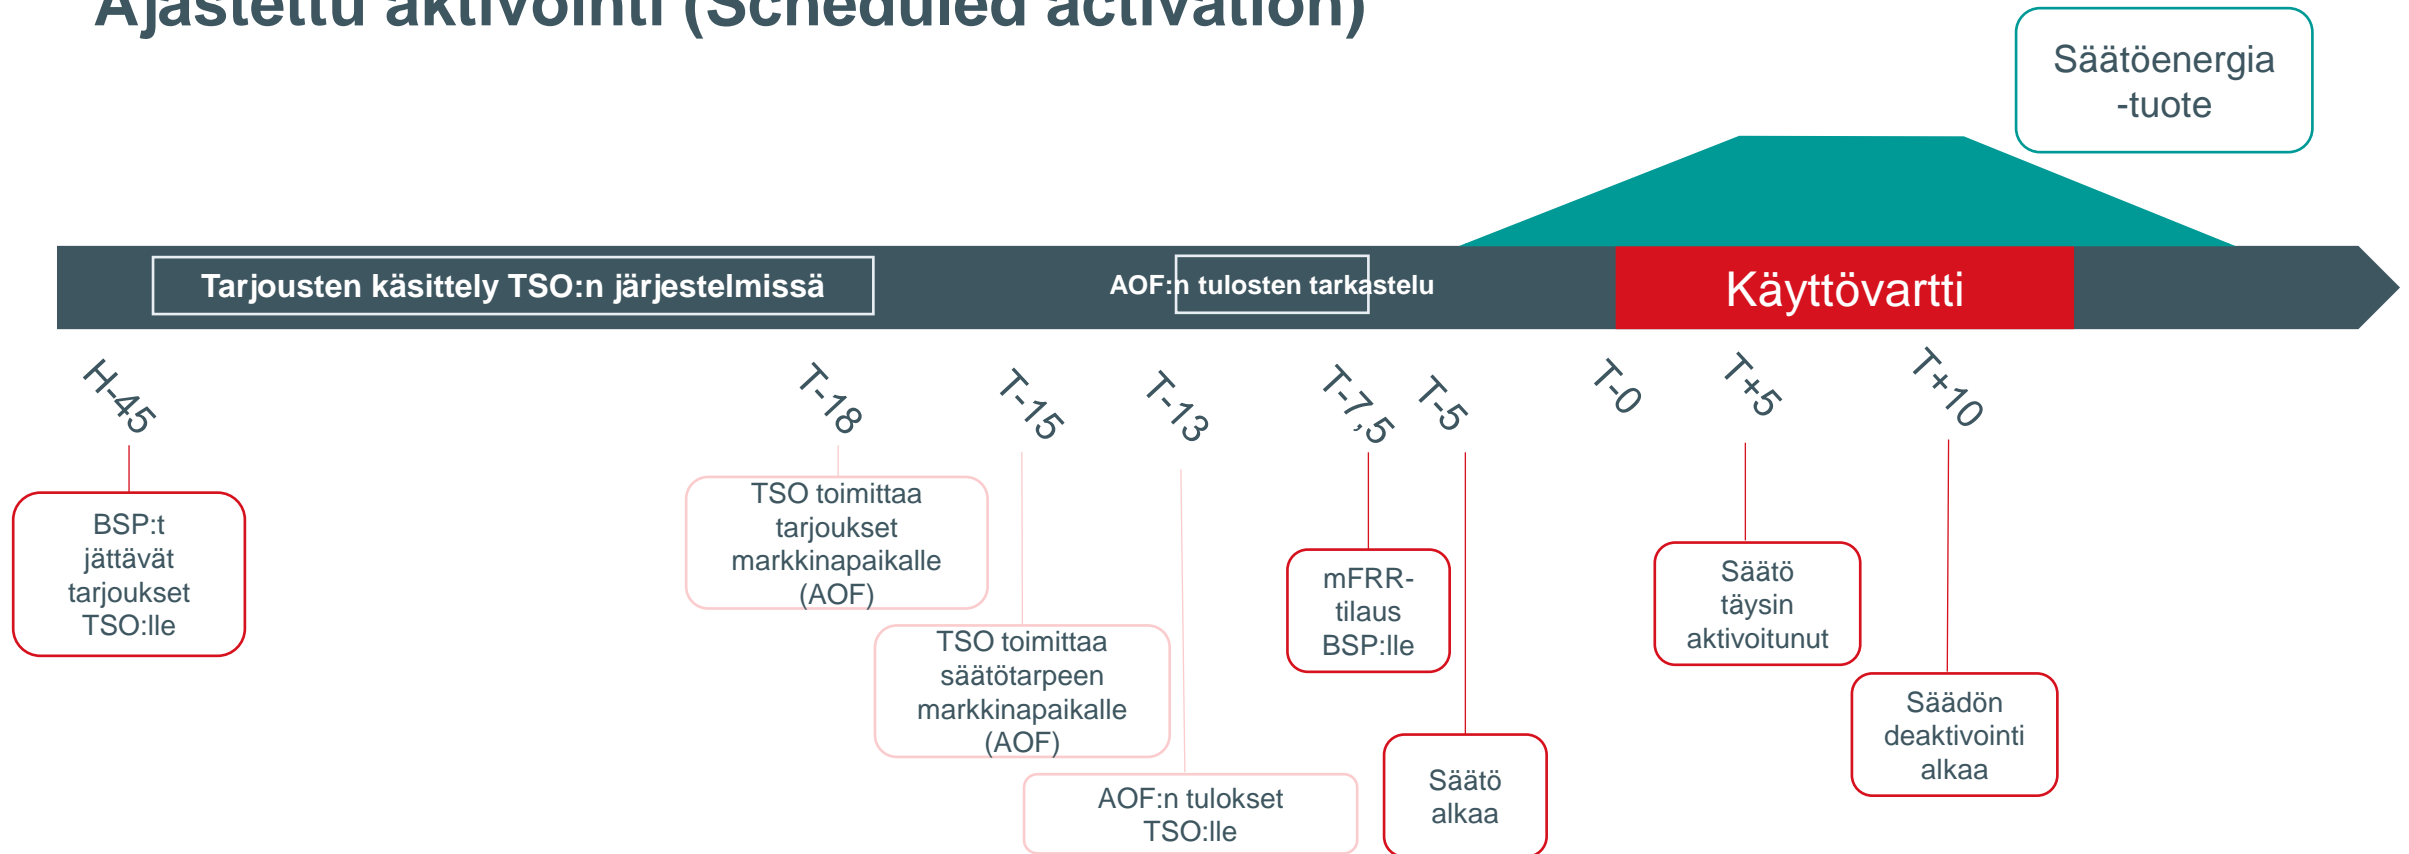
Ajastettu aktivointi (Scheduled activation)

Säätöenergia -tuote

Tarjousten käsittely TSO:n järjestelmissä

AOF:n tulosten tarkastelu

Käyttövartti

H-45

T-18

T-15

T-13

T-7,5

T-5

T-0

T+5

T+10

BSP:t jättävät tarjoukset TSO:lle

TSO toimittaa tarjoukset markkinapaikalle (AOF)

TSO toimittaa säätötarpeen markkinapaikalle (AOF)

AOF:n tulokset TSO:lle

mFRR-tilaus BSP:lle

Säätö alkaa

Säätö täysin aktivoitunut

Säädön deaktivointi alkaa